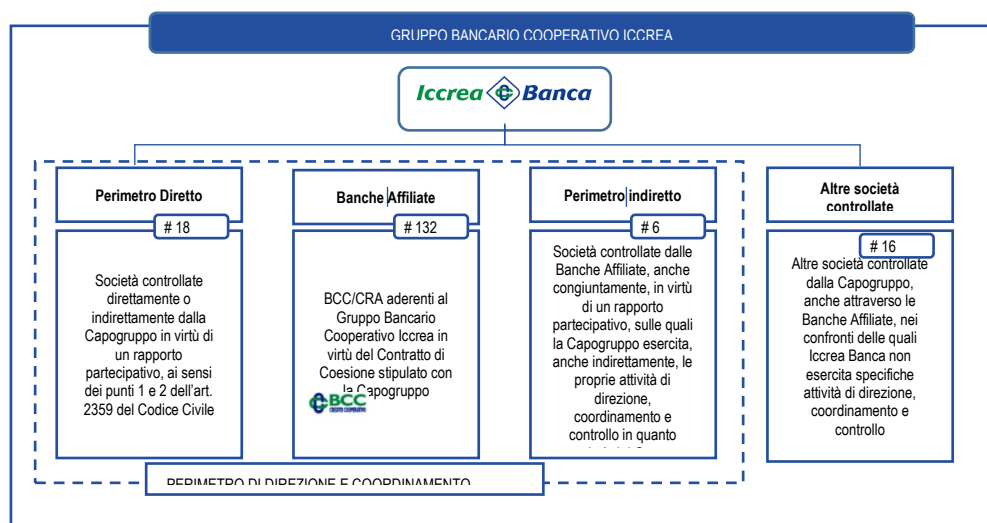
GRUPPO BANCARIO COOPERATIVO ICCREA

Iccrea Banca

Perimetro Diretto

# 18

Società controllate direttamente o indirettamente dalla Capogruppo in virtù di un rapporto partecipativo, ai sensi dei punti 1 e 2 dell'art. 2359 del Codice Civile

Banche Affiliate

# 132

BCC/CRA aderenti al Gruppo Bancario Cooperativo Iccrea in virtù del Contratto di Coesione stipulato con la Capogruppo

BCC CREDITO COOPERATIVO

Perimetro indiretto

# 6

Società controllate dalle Banche Affiliate, anche congiuntamente, in virtù di un rapporto partecipativo, sulle quali la Capogruppo esercita, anche indirettamente, le proprie attività di direzione, coordinamento e controllo in quanto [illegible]

Altre società controllate

# 16

Altre società controllate dalla Capogruppo, anche attraverso le Banche Affiliate, nei confronti delle quali Iccrea Banca non esercita specifiche attività di direzione, coordinamento e controllo

PERIMETRO DI DIREZIONE E COORDINAMENTO